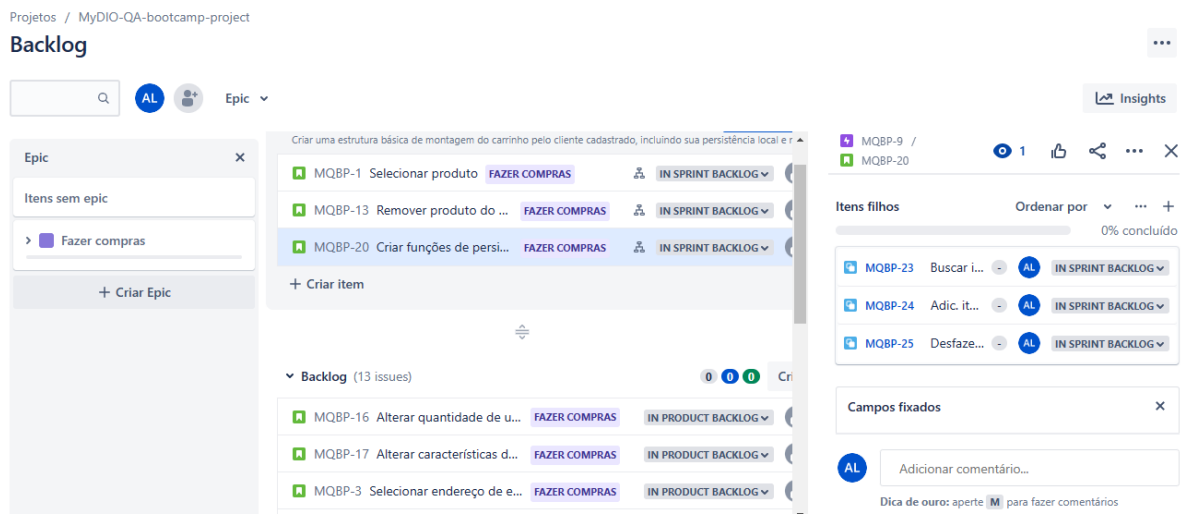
Projetos / MyDIO-QA-bootcamp-project

Backlog

AL

Epic

Insights

Epic

Itens sem epic

Fazer compras

+ Criar Epic

Criar uma estrutura básica de montagem do carrinho pelo cliente cadastrado, incluindo sua persistência local e r

| | | | |
|---|---|---|---|
| MQBP-1 | Selecionar produto | FAZER COMPRAS | IN SPRINT BACKLOG |
| MQBP-13 | Remover produto do ... | FAZER COMPRAS | IN SPRINT BACKLOG |
| MQBP-20 | Criar funções de persi... | FAZER COMPRAS | IN SPRINT BACKLOG |

+ Criar item

Backlog (13 issues) 0 0 0 Cri

| | | | |
|---|---|---|---|
| MQBP-16 | Alterar quantidade de u... | FAZER COMPRAS | IN PRODUCT BACKLOG |
| MQBP-17 | Alterar características d... | FAZER COMPRAS | IN PRODUCT BACKLOG |
| MQBP-3 | Selecionar endereço de e... | FAZER COMPRAS | IN PRODUCT BACKLOG |

MQBP-9 /
MQBP-20

1

Itens filhos

Ordenar por

0% concluído

| | | | | |
|---|---|---|---|---|
| MQBP-23 | Buscar i... | - | AL | IN SPRINT BACKLOG |
| MQBP-24 | Adic. it... | - | AL | IN SPRINT BACKLOG |
| MQBP-25 | Desfaze... | - | AL | IN SPRINT BACKLOG |

Campos fixados

AL

Adicionar comentário...

Dica de ouro: aperte M para fazer comentários